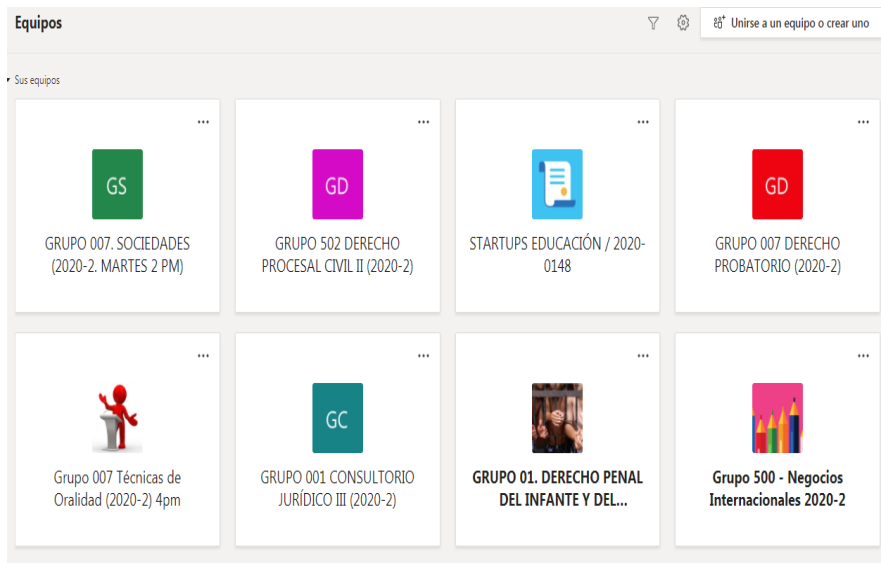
Equipos

Unirse a un equipo o crear uno

Sus equipos

...
GS
GRUPO 007. SOCIEDADES (2020-2. MARTES 2 PM)

...
GD
GRUPO 502 DERECHO PROCESAL CIVIL II (2020-2)

...
STARTUPS EDUCACIÓN / 2020-0148

...
GD
GRUPO 007 DERECHO PROBATORIO (2020-2)

...
Grupo 007 Técnicas de Oralidad (2020-2) 4pm

...
GC
GRUPO 001 CONSULTORIO JURÍDICO III (2020-2)

...
GRUPO 01. DERECHO PENAL DEL INFANTE Y DEL...

...
Grupo 500 - Negocios Internacionales 2020-2